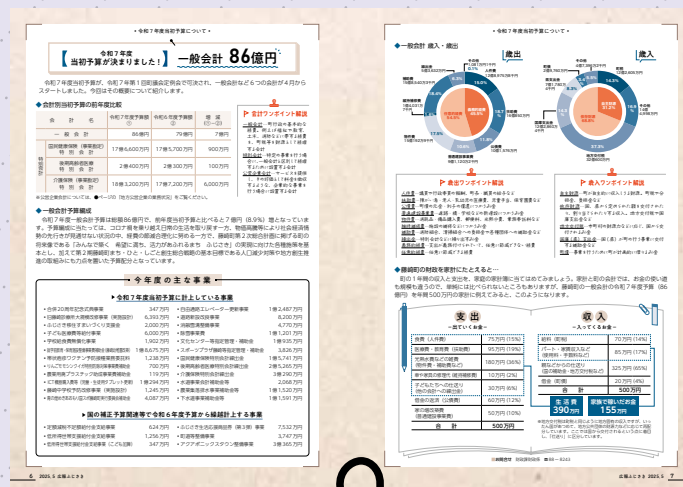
令和７年度当初予算について

令和７年度
【当初予算が決まりました！】一般会計 86億円

令和７年度当初予算が、令和７年第１回町議会定例会で可決され、一般会計をはじめ６つの会計が４月からスタートしました。今回はその概要について紹介します。

◆会計別当初予算の前年度比較

| 会計名 | 令和７年度予算額(円) | 令和６年度予算額(円) | 増減(円) |
|---|---|---|---|
| 一般会計 | 86億円 | 79億円 | ７億円 |
| 国民健康保険（事業勘定）特別会計 | 17億6,600万円 | 17億5,700万円 | 900万円 |
| 後期高齢者医療特別会計 | ２億400万円 | ２億300万円 | 100万円 |
| 介護保険（事業勘定）特別会計 | 18億3,200万円 | 17億7,200万円 | 6,000万円 |

※公営企業会計については、●ページの「地方公営企業の概要」をご覧ください。

会計ワンポイント解説
一般会計…町行政の基本的な経費、例えば福祉や教育、土木、消防などの事業を経理する、町の中心となる会計です。
特別会計…特定の事業を行う場合に、一般会計と区別して経理する必要がある会計です。
公営企業会計…サービスの提供に対して料金収入を得て運営されている、企業的な性格を持つ事業を経理する会計です。

◆一般会計予算編成
令和７年度一般会計予算は総額86億円で、前年度当初予算と比べると７億円（8.9％）増となっています。予算編成にあたっては、コロナ禍を乗り越え日常の生活を取り戻す一方、物価高騰等により社会経済情勢の先行きが見通せない状況の中、限られた財源を効果的に活用するため、藤崎町第２次総合計画に掲げる町の将来像である「みんなで築く　希望に満ち、活力があふれるまち　ふじさき」の実現に向けた各種施策を基本とし、足元と第２期藤崎町まち・ひと・しごと創生総合戦略の基本目標である人口減少対策や地方創生推進の取組みにも力点を置いて予算化しています。

今年度の主な事業

◆令和７年度当初予算に計上している事業
・台風20号水災復旧事業費　347万円
・宅地造成事業用地取得事業（事業区域）　6,393万円
・ふじさき移住定住のまちづくり支援金　2,000万円
・子ども医療費等給付事業　6,000万円
・学校給食費無償化事業　1,902万円
・地域交通・地域公共交通事業（国庫補助事業）　1億6,075万円
・東京圏若者UIJターン就業支援事業　1,238万円
・リユース・リサイクル事業（日本財団地域活性化）　700万円
・資源循環型社会促進事業費補助金　119万円
・ICT機器導入事業（児童・生徒用タブレット更新）　1億294万円
・藤崎中学校空調設備整備事業（事業区域）　1億3,245万円
・藤崎町ふるさと納税推進事業（地域おこし協力隊）　4,087万円
・中央公民館エレベーター更新事業　1億2,487万円
・道路改良事業　4,770万円
・消防団車両整備事業　1億1,200万円
・除雪車購入事業　1,200万円
・文化センター等指定管理・補助金　1億9,635万円
・スポーツ施設等指定管理・補助金　3,626万円
・道路補修及び舗装修繕事業　1億5,741万円
・農業用施設長寿命化事業　2億5,265万円
・介護保険等特別会計繰出金　3億2,590万円
・水道事業会計補助金等　2,068万円
・農業集落排水事業特別会計繰出金　1億2,520万円
・下水道事業補助金等　1億1,591万円

◆国の補正予算関連等で令和６年度予算から繰越計上する事業
・定額減税不足額給付金支給事業　624万円
・低所得世帯支援給付金支給事業　1,258万円
・低所得世帯支援給付金支給事業（こども加算）　347万円
・ふじさきの生活応援給付金（第５弾）事業　7,532万円
・町道整備事業　3,747万円
・アクアポニックス事業（整備事業）　3億365万円

6　2025.5 広報ふじさき

令和７年度当初予算について

◆一般会計 歳入・歳出

歳出
民生費 26億7,839万円 31.1％
総務費 11億6,633万円 13.6％
衛生費 9億5,634万円 11.1％
教育費 12億5,813万円 14.6％
土木費 6億9,313万円 8.1％
公債費 7億2,636万円 8.4％
農林水産業費 5億6,498万円 6.6％
消防費 3億6,005万円 4.2％
その他 2億2,598万円 2.6％
議会費 8,000万円 0.9％
商工費 8,912万円 1.0％
予備費 1,000万円 0.1％
総額 86億円

歳入
自主財源 27.2％
町税 12億2,620万円 14.3％
地方交付税 34億2,000万円 39.8％
国庫支出金 13億1,452万円 15.3％
県支出金 6億6,431万円 7.7％
町債 4億5,280万円 5.3％
繰入金 5億3,282万円 6.2％
諸収入 1億5,836万円 1.8％
その他 8億4,099万円 9.8％

歳出ワンポイント解説
民生費…高齢者や障害者の福祉、児童の保育などの経費
総務費…庁舎の管理、町の企画、戸籍、住民基本台帳などの経費
衛生費…予防接種、ごみ処理、保健衛生などの経費
教育費…学校教育、社会教育、スポーツなどの経費
土木費…道路、河川、公園、住宅などの経費
公債費…町が借りた借入金の返済金
農林水産業費…農業振興などの経費
消防費…消防、防災などの経費

歳入ワンポイント解説
自主財源…町が独自に収入できる財源
町税…町民税、固定資産税、軽自動車税など
地方交付税…国が地方公共団体間の財政の均衡を図るために交付するお金
国庫支出金…国から特定の目的に交付されるお金
県支出金…県から特定の目的に交付されるお金
町債…事業を行うために町が借りるお金

◆藤崎町の財政を家計にたとえると…
町の１年間の収入と支出を、家庭の家計簿に当てはめてみましょう。家計と町の会計では、お金の使い道も規模も違うので、単純には比べられないところもありますが、藤崎町の一般会計の令和７年度予算（86億円）を年間500万円の家計に例えてみると、このようになります。

支出 ～出ていくお金～
| 項目 | 金額 |
|---|---|
| 食費（人件費） | 75万円（15％） |
| 医療費（扶助費） | 65万円（13％） |
| 光熱水費などの経費（物件費・維持補修費など） | 180万円（36％） |
| 家や家具の改築・修繕（投資的経費） | 10万円（2％） |
| 子どもたちへの仕送り（他会計への繰出金） | 30万円（6％） |
| 自治会費など（補助費など） | 60万円（12％） |
| 家の増改築費（普通建設事業費） | 50万円（10％） |
| 合計 | 500万円 |

収入 ～入ってくるお金～
| 項目 | 金額 |
|---|---|
| 給料（町税） | 70万円（14％） |
| パート・家賃収入など（使用料・手数料など） | 85万円（17％） |
| 親などからの仕送り（地方交付税・地方交付税など） | 325万円（65％） |
| 借金（町債） | 20万円（4％） |
| 合計 | 500万円 |

生活費 390万円
家族で稼いだお金 155万円

※地方交付税の解説文は省略して掲載しています。

広報ふじさき 2025.5　7